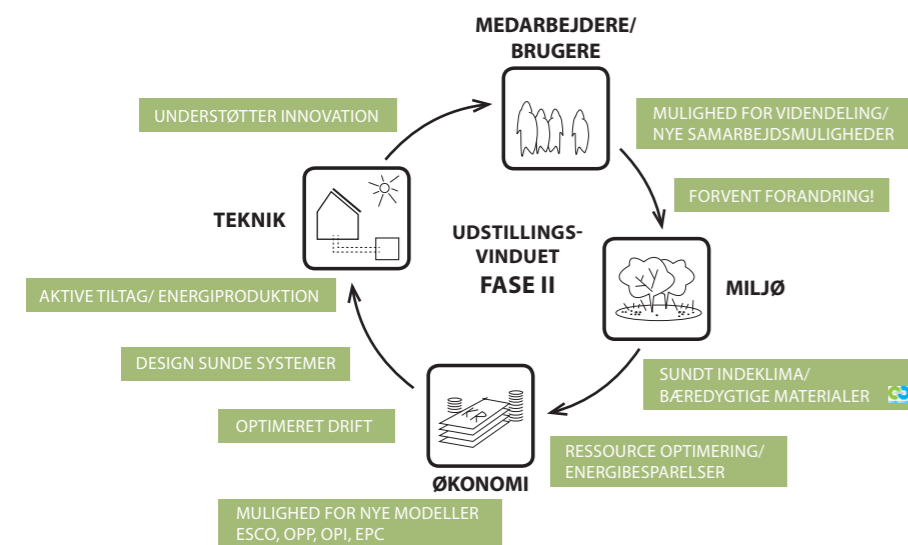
MEDARBEJDERE/ BRUGERE

UNDERSTØTTER INNOVATION

MULIGHED FOR VIDENDELING/ NYE SAMARBEJDSMULIGHEDER

FORVENT FORANDRING!

TEKNIK

UDSTILLINGS-VINDUET
FASE II

MILJØ

AKTIVE TILTAG/ ENERGIPRODUKTION

DESIGN SUNDE SYSTEMER

SUNDT INDEKLIMA/ BÆREDYGTIGE MATERIALER

OPTIMERET DRIFT

KR

RESSOURCE OPTIMERING/ ENERGIBESPARELSER

ØKONOMI

MULIGHED FOR NYE MODELLER ESCO, OPP, OPI, EPC